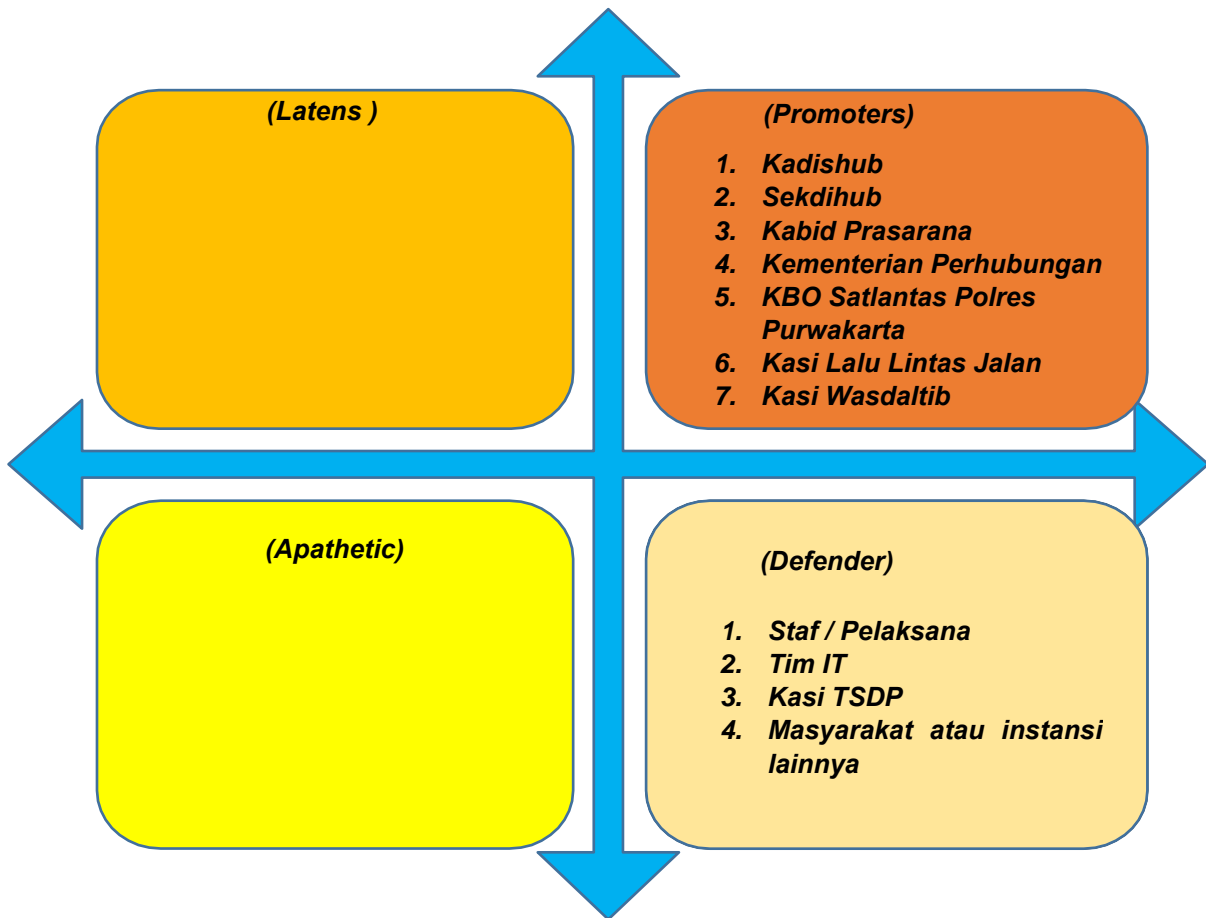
(Latens )

(Promoters)

1. Kadishub
2. Sekdihub
3. Kabid Prasarana
4. Kementerian Perhubungan
5. KBO Satlantas Polres Purwakarta
6. Kasi Lalu Lintas Jalan
7. Kasi Wasdaltib

(Apathetic)

(Defender)

1. Staf / Pelaksana
2. Tim IT
3. Kasi TSDP
4. Masyarakat atau instansi lainnya